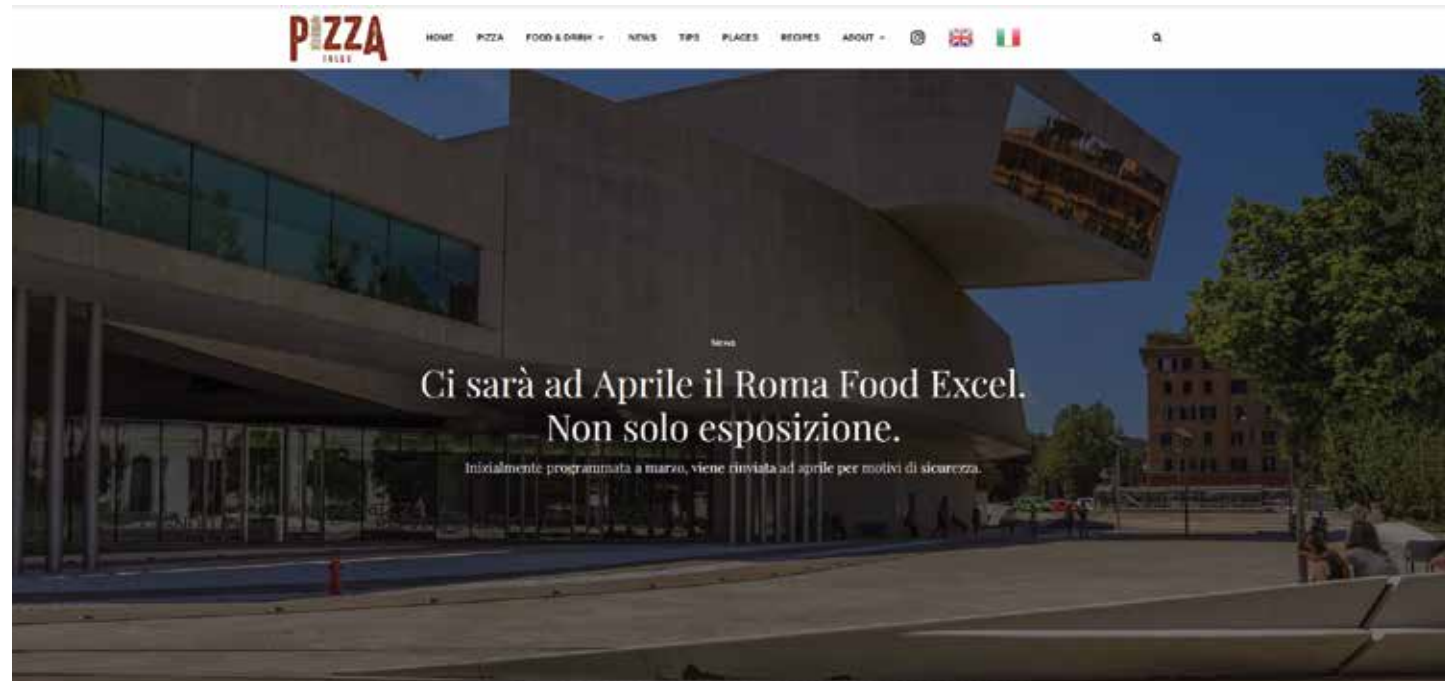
PIZZA
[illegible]

HOME PIZZA FOOD & DRINK NEWS TIPS PLACES RECIPES ABOUT

News

Ci sarà ad Aprile il Roma Food Excel. Non solo esposizione.

Inizialmente programmata a marzo, viene rinviata ad aprile per motivi di sicurezza.